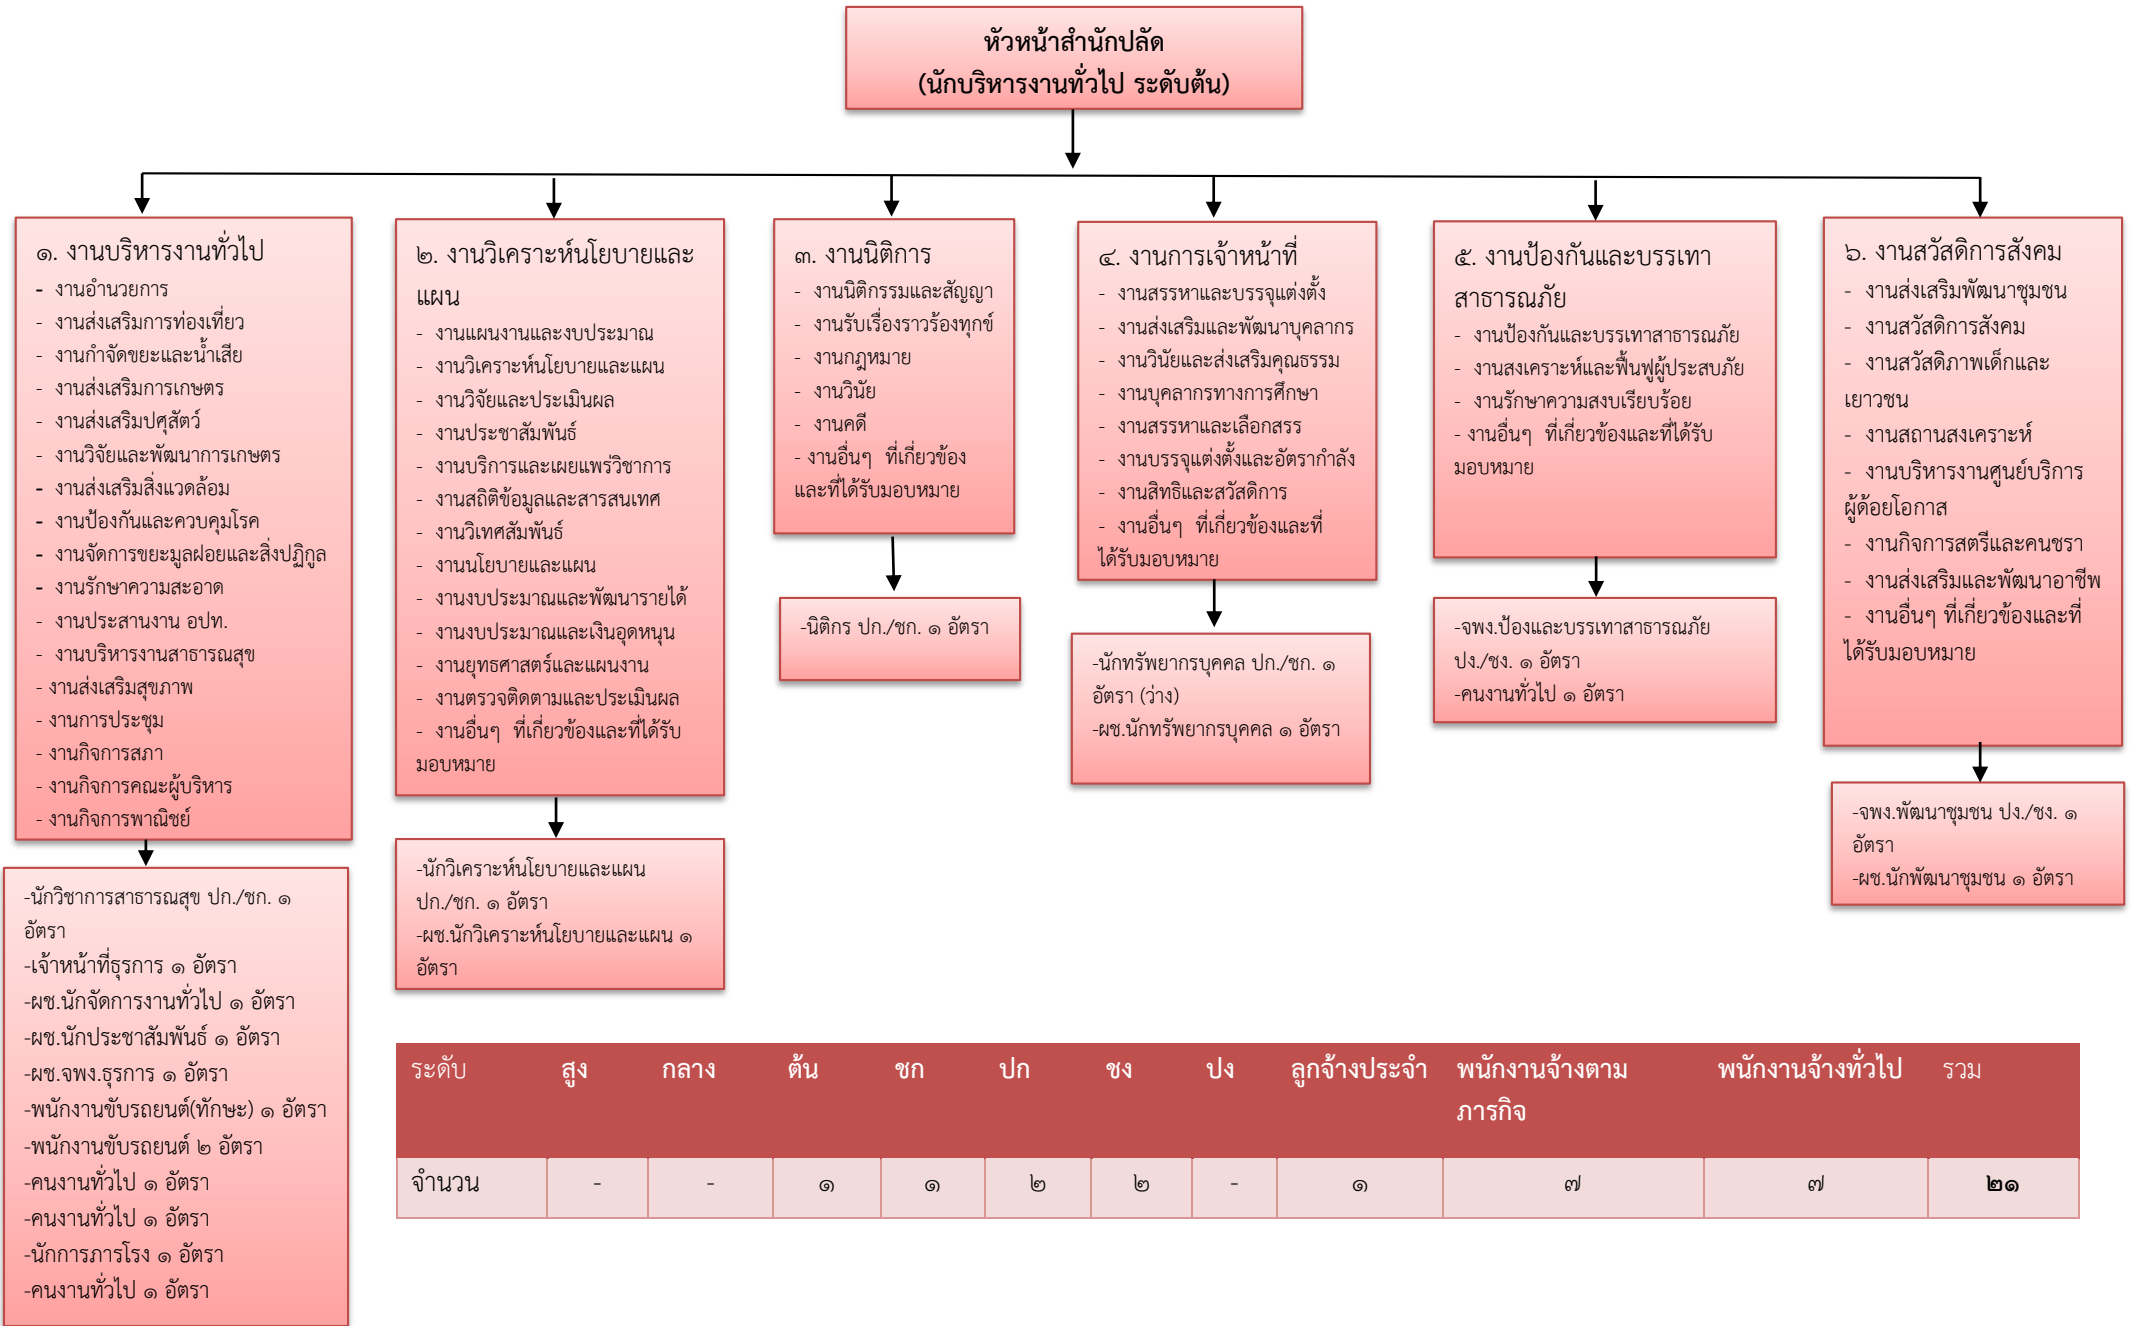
หัวหน้าสำนักปลัด
(นักบริหารงานทั่วไป ระดับต้น)

๑. งานบริหารงานทั่วไป
- งานอำนวยการ
- งานส่งเสริมการท่องเที่ยว
- งานกำจัดขยะและน้ำเสีย
- งานส่งเสริมการเกษตร
- งานส่งเสริมปศุสัตว์
- งานวิจัยและพัฒนาการเกษตร
- งานส่งเสริมสิ่งแวดล้อม
- งานป้องกันและควบคุมโรค
- งานจัดการขยะมูลฝอยและสิ่งปฏิกูล
- งานรักษาความสะอาด
- งานประสานงาน อปท.
- งานบริหารงานสาธารณสุข
- งานส่งเสริมสุขภาพ
- งานการประชุม
- งานกิจการสภา
- งานกิจการคณะผู้บริหาร
- งานกิจการพาณิชย์

-นักวิชาการสาธารณสุข ปก./ชก. ๑ อัตรา
-เจ้าหน้าที่ธุรการ ๑ อัตรา
-ผช.นักจัดการงานทั่วไป ๑ อัตรา
-ผช.นักประชาสัมพันธ์ ๑ อัตรา
-ผช.จพง.ธุรการ ๑ อัตรา
-พนักงานขับรถยนต์(ทักษะ) ๑ อัตรา
-พนักงานขับรถยนต์ ๒ อัตรา
-คนงานทั่วไป ๑ อัตรา
-คนงานทั่วไป ๑ อัตรา
-นักการภารโรง ๑ อัตรา
-คนงานทั่วไป ๑ อัตรา

๒. งานวิเคราะห์นโยบายและแผน
- งานแผนงานและงบประมาณ
- งานวิเคราะห์นโยบายและแผน
- งานวิจัยและประเมินผล
- งานประชาสัมพันธ์
- งานบริการและเผยแพร่วิชาการ
- งานสถิติข้อมูลและสารสนเทศ
- งานวิเทศสัมพันธ์
- งานนโยบายและแผน
- งานงบประมาณและพัฒนารายได้
- งานงบประมาณและเงินอุดหนุน
- งานยุทธศาสตร์และแผนงาน
- งานตรวจติดตามและประเมินผล
- งานอื่นๆ ที่เกี่ยวข้องและที่ได้รับมอบหมาย

-นักวิเคราะห์นโยบายและแผน ปก./ชก. ๑ อัตรา
-ผช.นักวิเคราะห์นโยบายและแผน ๑ อัตรา

๓. งานนิติการ
- งานนิติกรรมและสัญญา
- งานรับเรื่องราวร้องทุกข์
- งานกฎหมาย
- งานวินัย
- งานคดี
- งานอื่นๆ ที่เกี่ยวข้องและที่ได้รับมอบหมาย

-นิติกร ปก./ชก. ๑ อัตรา

๔. งานการเจ้าหน้าที่
- งานสรรหาและบรรจุแต่งตั้ง
- งานส่งเสริมและพัฒนาบุคลากร
- งานวินัยและส่งเสริมคุณธรรม
- งานบุคลากรทางการศึกษา
- งานสรรหาและเลือกสรร
- งานบรรจุแต่งตั้งและอัตรากำลัง
- งานสิทธิและสวัสดิการ
- งานอื่นๆ ที่เกี่ยวข้องและที่ได้รับมอบหมาย

-นักทรัพยากรบุคคล ปก./ชก. ๑ อัตรา (ว่าง)
-ผช.นักทรัพยากรบุคคล ๑ อัตรา

๕. งานป้องกันและบรรเทาสาธารณภัย
- งานป้องกันและบรรเทาสาธารณภัย
- งานสงเคราะห์และฟื้นฟูผู้ประสบภัย
- งานรักษาความสงบเรียบร้อย
- งานอื่นๆ ที่เกี่ยวข้องและที่ได้รับมอบหมาย

-จพง.ป้องและบรรเทาสาธารณภัย ปง./ชง. ๑ อัตรา
-คนงานทั่วไป ๑ อัตรา

๖. งานสวัสดิการสังคม
- งานส่งเสริมพัฒนาชุมชน
- งานสวัสดิการสังคม
- งานสวัสดิภาพเด็กและเยาวชน
- งานสถานสงเคราะห์
- งานบริหารงานศูนย์บริการผู้ด้อยโอกาส
- งานกิจการสตรีและคนชรา
- งานส่งเสริมและพัฒนาอาชีพ
- งานอื่นๆ ที่เกี่ยวข้องและที่ได้รับมอบหมาย

-จพง.พัฒนาชุมชน ปง./ชง. ๑ อัตรา
-ผช.นักพัฒนาชุมชน ๑ อัตรา

| ระดับ | สูง | กลาง | ต้น | ชก | ปก | ชง | ปง | ลูกจ้างประจำ | พนักงานจ้างตามภารกิจ | พนักงานจ้างทั่วไป | รวม |
|---|---|---|---|---|---|---|---|---|---|---|---|
| จำนวน | - | - | ๑ | ๑ | ๒ | ๒ | - | ๑ | ๗ | ๗ | ๒๑ |